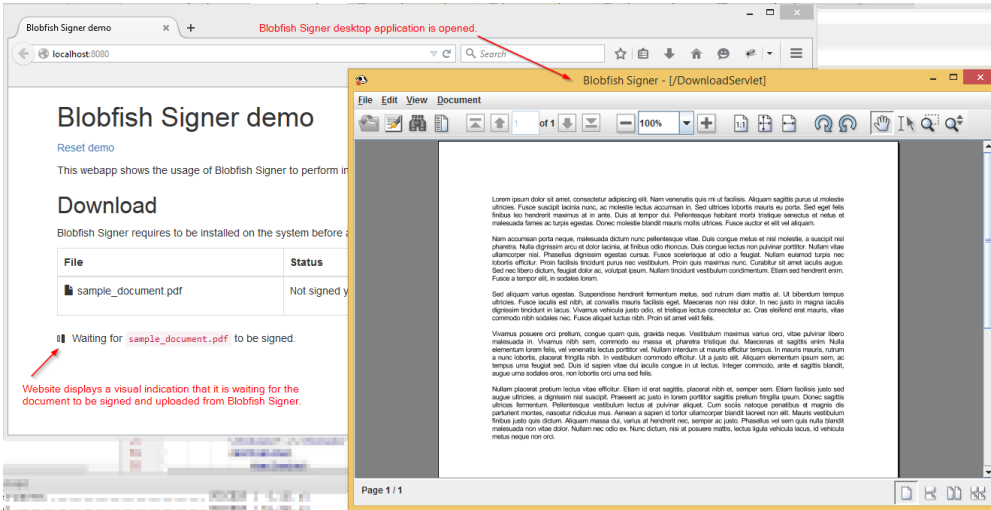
Blobfish Signer demo
+
localhost:8080
Search
Blobfish Signer desktop application is opened.

Blobfish Signer demo
Reset demo
This webapp shows the usage of Blobfish Signer to perform in

Download
Blobfish Signer requires to be installed on the system before a

| File | Status |
|---|---|
| sample_document.pdf | Not signed y |

Waiting for sample_document.pdf to be signed.

Website displays a visual indication that it is waiting for the document to be signed and uploaded from Blobfish Signer.

Blobfish Signer - [/DownloadServlet]
File Edit View Document
of 1
100%

Lorem ipsum dolor sit amet, consectetur adipiscing elit. Nam venenatis quis mi ut facilisis. Aliquam sagittis purus ut molestie ultricies. Fusce suscipit lacinia nunc, ac molestie lectus accumsan in. Sed ultrices lobortis mauris eu porta. Sed eget felis finibus leo hendrerit maximus at in ante. Duis at tempor dui. Pellentesque habitant morbi tristique senectus et netus et malesuada fames ac turpis egestas. Donec molestie blandit mauris mollis ultrices. Fusce auctor et elit vel aliquam.

Nam accumsan porta neque, malesuada dictum nunc pellentesque vitae. Duis congue metus et nisl molestie, a suscipit nisl pharetra. Nulla dignissim arcu et dolor iaculis, at finibus odio rhoncus. Duis congue lectus non pulvinar porttitor. Nullam vitae ullamcorper nisl. Phasellus dignissim egestas cursus. Fusce scelerisque at odio a feugiat. Nullam euismod turpis nec lobortis efficitur. Proin facilisis tincidunt purus nec vestibulum. Proin quis maximus nunc. Curabitur sit amet iaculis augue. Sed nec libero dictum, feugiat dolor ac, volutpat ipsum. Nullam tincidunt vestibulum condimentum. Etiam sed hendrerit enim. Fusce a tempor elit, in sodales lorem.

Sed aliquam varius egestas. Suspendisse hendrerit fermentum metus, sed rutrum diam mattis at. Ut bibendum tempus ultricies. Fusce iaculis est nibh, at convallis mauris facilisis eget. Maecenas non nisl dolor. In nec justo in magna iaculis dignissim tincidunt in lacus. Vivamus vehicula justo odio, et tristique lectus consectetur ac. Cras eleifend erat mauris, vitae commodo nibh sodales nec. Fusce aliquet luctus nibh. Proin sit amet velit felis.

Vivamus posuere orci pretium, congue quam quis, gravida neque. Vestibulum maximus varius orci, vitae pulvinar libero malesuada in. Vivamus nibh sem, commodo eu massa et, pharetra tristique dui. Maecenas et sagittis enim. Nulla elementum lorem felis, vel venenatis lectus porttitor vel. Nullam interdum ut mauris efficitur tempus. In mauris mauris, rutrum a nunc lobortis, placerat fringilla nibh. In vestibulum commodo efficitur. Ut a justo elit. Aliquam elementum ipsum sem, ac tempus urna feugiat sed. Duis id sapien vitae dui iaculis congue in ut lectus. Integer commodo, ante et sagittis blandit, augue urna sodales eros, non lobortis orci urna sed felis.

Nullam placerat pretium lectus vitae efficitur. Etiam id erat sagittis, placerat nibh et, semper sem. Etiam facilisis justo sed augue ultricies, a dignissim nisl suscipit. Praesent ac justo in lorem porttitor sagittis pretium fringilla ipsum. Donec sagittis ultrices fermentum. Pellentesque vestibulum lectus at pulvinar aliquet. Cum sociis natoque penatibus et magnis dis parturient montes, nascetur ridiculus mus. Aenean a sapien id tortor ullamcorper blandit laoreet non elit. Mauris vestibulum finibus justo quis dictum. Aliquam massa dui, varius at hendrerit nec, semper ac justo. Phasellus vel sem quis nulla blandit malesuada non vitae dolor. Nullam nec odio ex. Nunc dictum, nisi at posuere mattis, lectus ligula vehicula lacus, id vehicula metus neque non orci.

Page 1 / 1